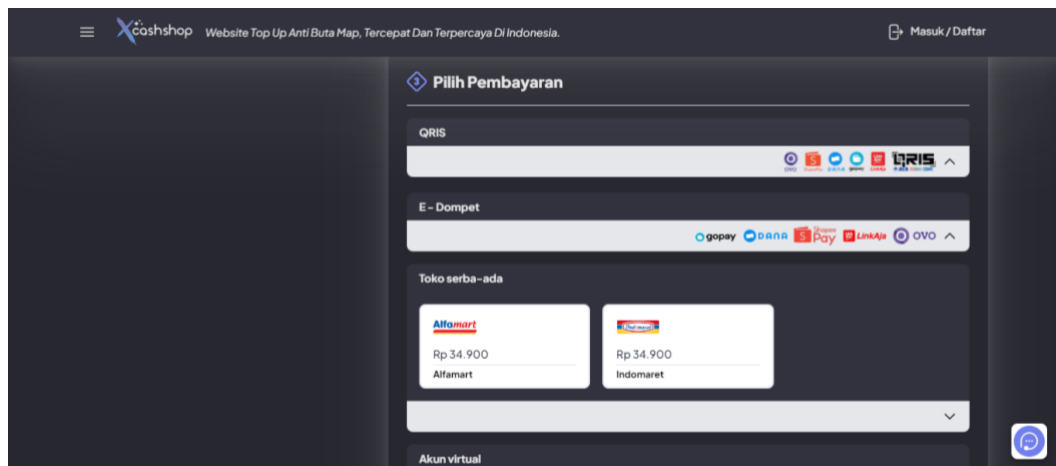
Xcashshop Website Top Up Anti Buta Map, Tercepat Dan Terpercaya Di Indonesia.

Masuk / Daftar

3 Pilih Pembayaran

QRIS

QRIS

E - Dompet

gopay DANA ShopeePay LinkAja OVO

Toko serba-ada

Alfamart

Rp 34.900

Alfamart

Indomaret

Rp 34.900

Indomaret

Akun virtual